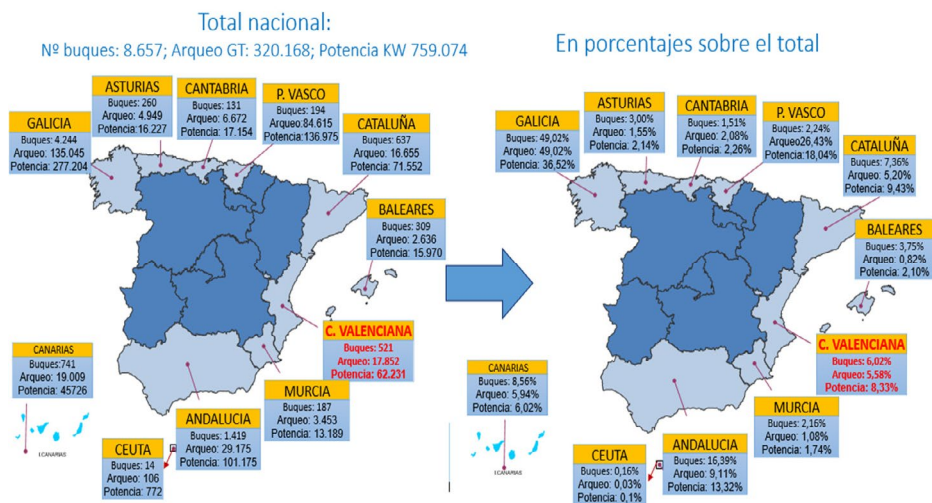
Total nacional:
Nº buques: 8.657; Arqueo GT: 320.168; Potencia KW 759.074

En porcentajes sobre el total

GALICIA
Buques: 4.244
Arqueo: 135.045
Potencia: 277.204

ASTURIAS
Buques: 260
Arqueo: 4.949
Potencia: 16.227

CANTABRIA
Buques: 131
Arqueo: 6.672
Potencia: 17.154

P. VASCO
Buques: 194
Arqueo: 84.615
Potencia: 136.975

CATALUÑA
Buques: 637
Arqueo: 16.655
Potencia: 71.552

BALEARES
Buques: 309
Arqueo: 2.636
Potencia: 15.970

C. VALENCIANA
Buques: 521
Arqueo: 17.852
Potencia: 62.231

MURCIA
Buques: 187
Arqueo: 3.453
Potencia: 13.189

ANDALUCIA
Buques: 1.419
Arqueo: 29.175
Potencia: 101.175

CEUTA
Buques: 14
Arqueo: 106
Potencia: 772

CANARIAS
Buques: 741
Arqueo: 19.009
Potencia: 45726

I.CANARIAS

GALICIA
Buques: 49,02%
Arqueo: 49,02%
Potencia: 36,52%

ASTURIAS
Buques: 3,00%
Arqueo: 1,55%
Potencia: 2,14%

CANTABRIA
Buques: 1,51%
Arqueo: 2,08%
Potencia: 2,26%

P. VASCO
Buques: 2,24%
Arqueo26,43%
Potencia:18,04%

CATALUÑA
Buques: 7,36%
Arqueo: 5,20%
Potencia: 9,43%

BALEARES
Buques: 3,75%
Arqueo: 0,82%
Potencia: 2,10%

C. VALENCIANA
Buques: 6,02%
Arqueo: 5,58%
Potencia: 8,33%

MURCIA
Buques: 2,16%
Arqueo: 1,08%
Potencia: 1,74%

ANDALUCIA
Buques: 16,39%
Arqueo: 9,11%
Potencia: 13,32%

CEUTA
Buques: 0,16%
Arqueo: 0,03%
Potencia: 0,1%

CANARIAS
Buques: 8,56%
Arqueo: 5,94%
Potencia: 6,02%

I.CANARIAS